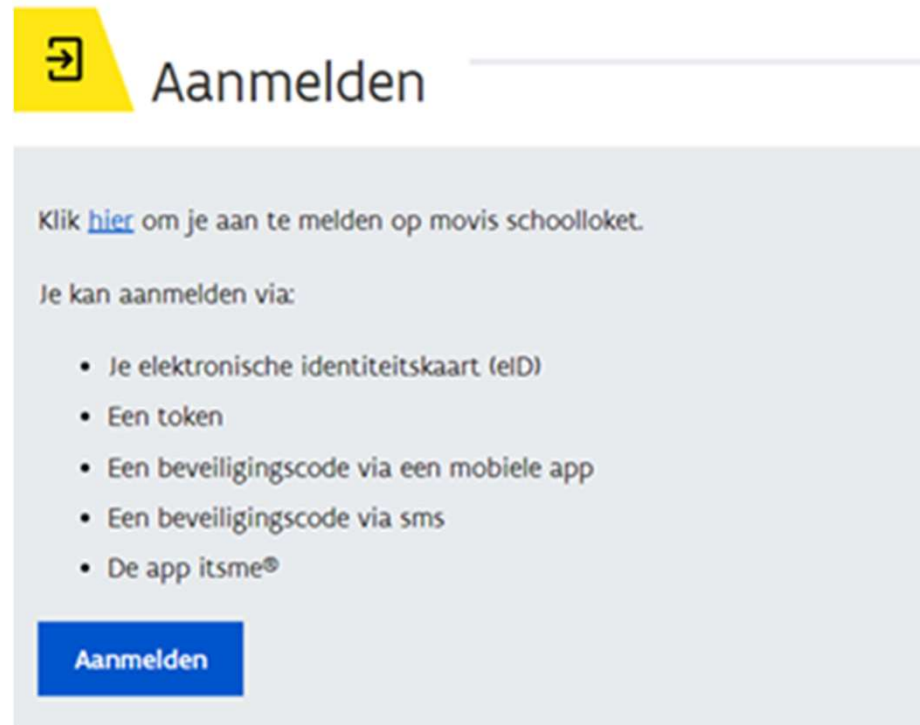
Aanmelden

Klik hier om je aan te melden op movis schoolloket.

Je kan aanmelden via:

- Je elektronische identiteitskaart (eID)
- Een token
- Een beveiligingscode via een mobiele app
- Een beveiligingscode via sms
- De app itsme®

Aanmelden